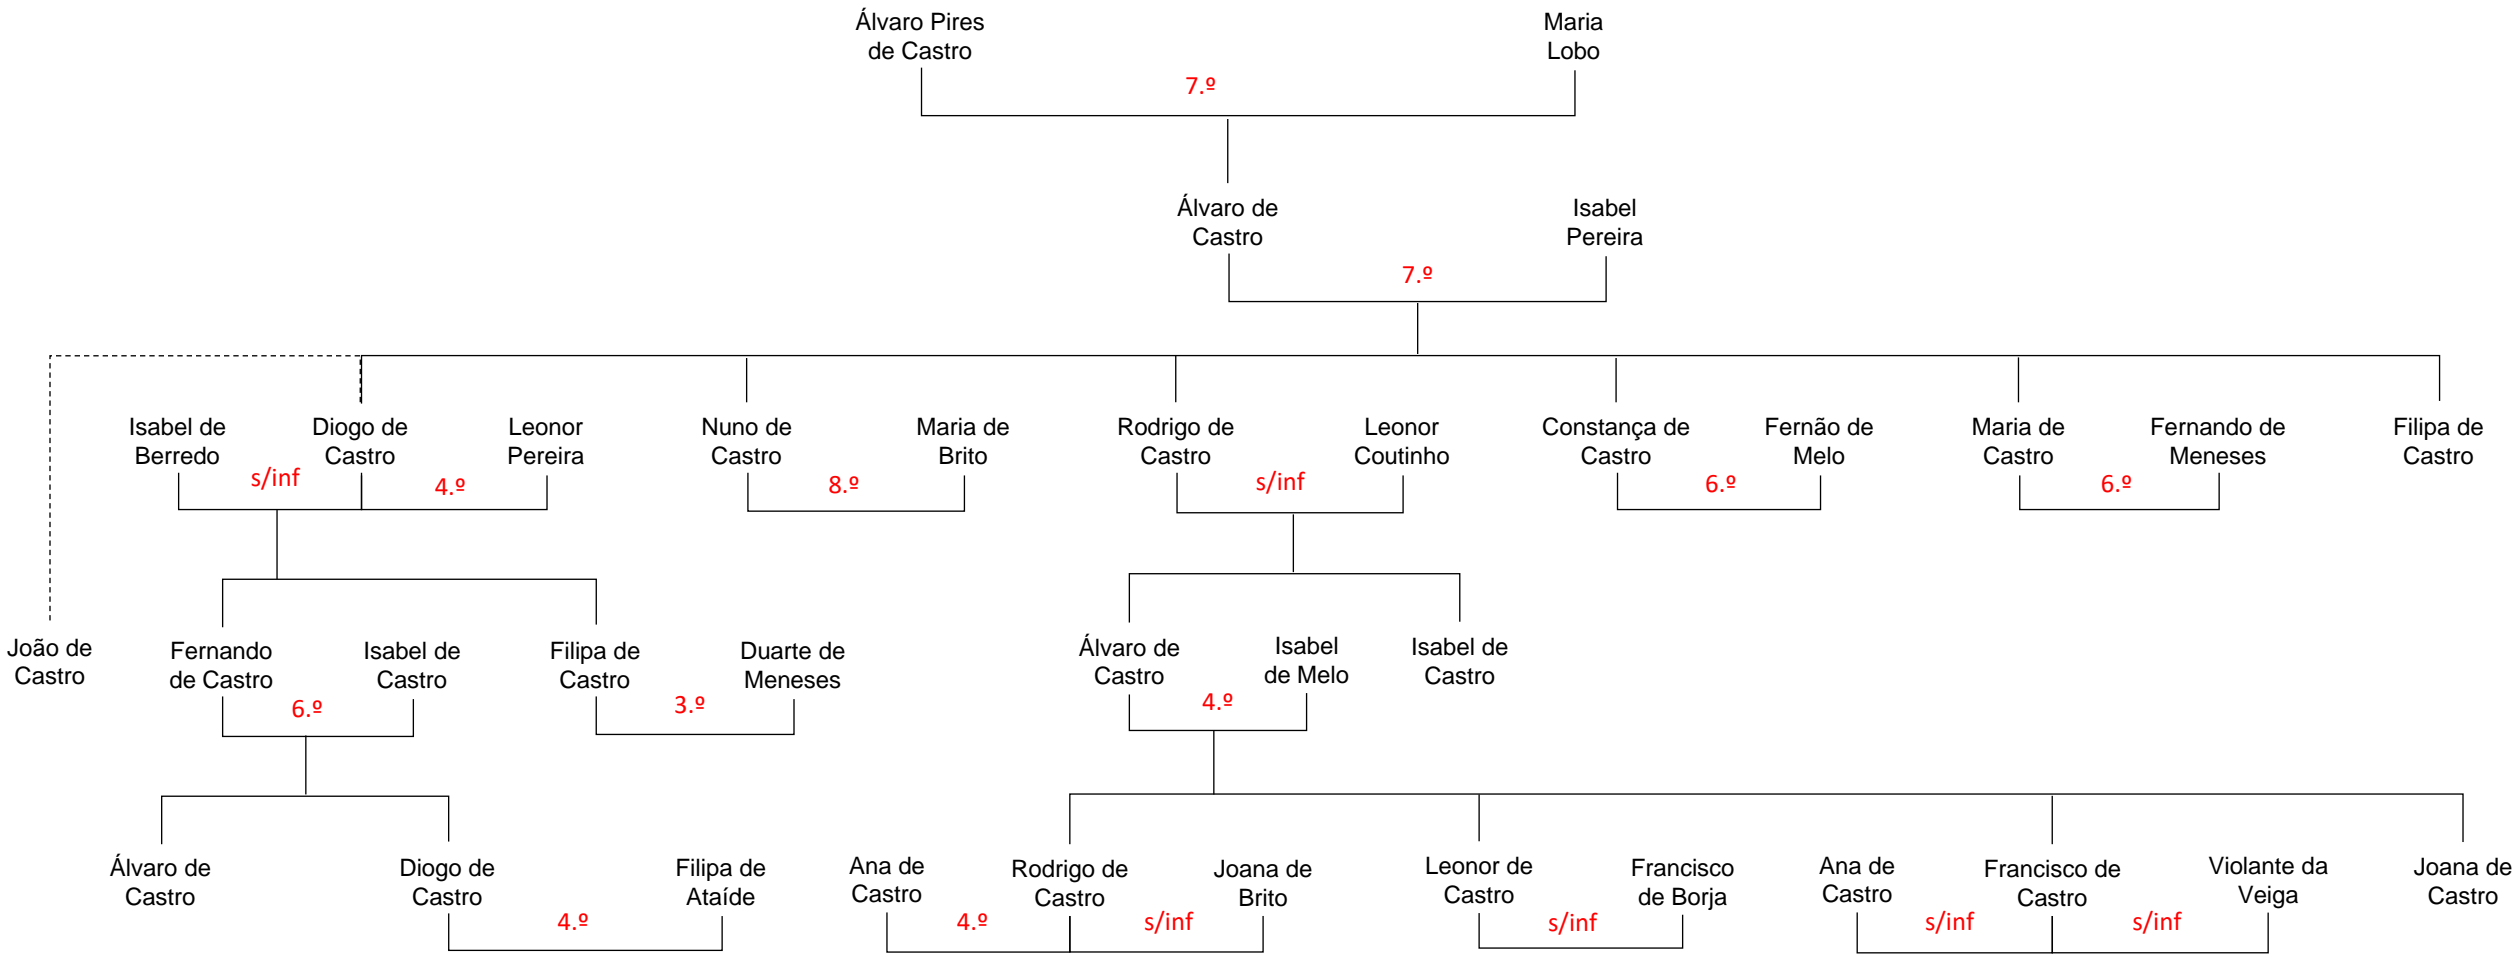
Álvaro Pires de Castro

Maria Lobo

7.º

Álvaro de Castro

Isabel Pereira

7.º

Isabel de Berredo

Diogo de Castro

Leonor Pereira

Nuno de Castro

Maria de Brito

Rodrigo de Castro

Leonor Coutinho

Constança de Castro

Fernão de Melo

Maria de Castro

Fernando de Meneses

Filipa de Castro

s/inf

4.º

8.º

s/inf

6.º

6.º

João de Castro

Fernando de Castro

Isabel de Castro

Filipa de Castro

Duarte de Meneses

Álvaro de Castro

Isabel de Melo

Isabel de Castro

6.º

3.º

4.º

Álvaro de Castro

Diogo de Castro

Filipa de Ataíde

Ana de Castro

Rodrigo de Castro

Joana de Brito

Leonor de Castro

Francisco de Borja

Ana de Castro

Francisco de Castro

Violante da Veiga

Joana de Castro

4.º

4.º

s/inf

s/inf

s/inf

s/inf